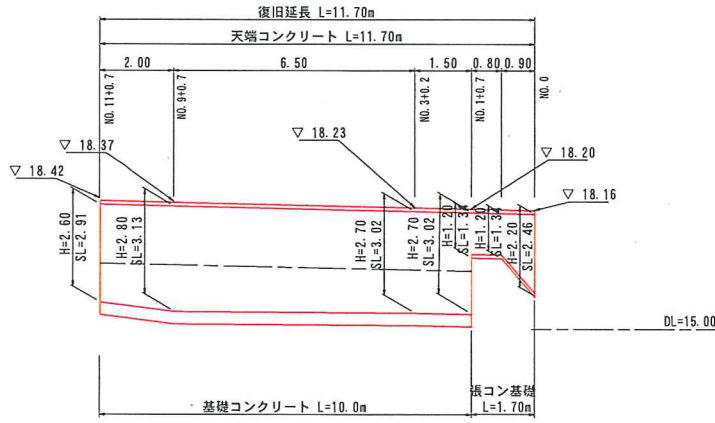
復旧延長 L=11.70m

天端コンクリート L=11.70m

2.00
6.50
1.50
0.80
0.90

NO.11+0.7
NO.9+0.7
NO.3+0.2
NO.1+0.7
NO.0

▽ 18.37
▽ 18.42
▽ 18.23
▽ 18.20
▽ 18.16

H=2.60
SL=2.91
H=2.80
SL=3.13
H=2.70
SL=3.02
H=2.70
SL=3.02
H=1.20
SL=1.34
H=1.20
SL=1.34
H=2.20
SL=2.46

DL=15.00

基礎コンクリート L=10.0m

張コン基礎
L=1.70m